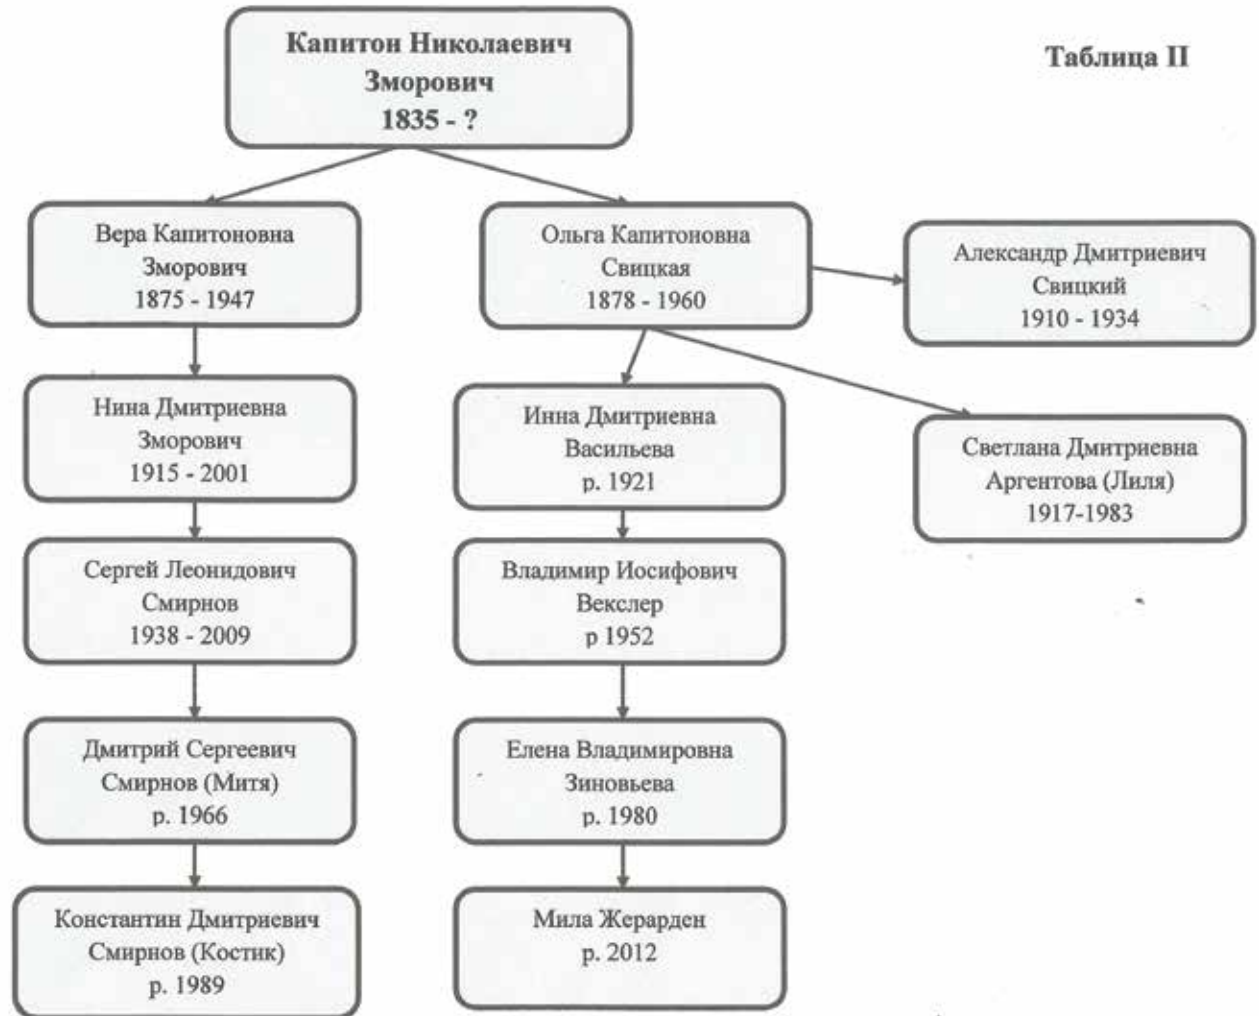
Капитон Николаевич Зморович 1835 - ?

Таблица II

Вера Капитоновна Зморович 1875 - 1947

Ольга Капитоновна Свицкая 1878 - 1960

Александр Дмитриевич Свицкий 1910 - 1934

Нина Дмитриевна Зморович 1915 - 2001

Инна Дмитриевна Васильева р. 1921

Светлана Дмитриевна Аргентова (Лиля) 1917-1983

Сергей Леонидович Смирнов 1938 - 2009

Владимир Иосифович Векслер р 1952

Дмитрий Сергеевич Смирнов (Митя) р. 1966

Елена Владимировна Зиновьева р. 1980

Константин Дмитриевич Смирнов (Костик) р. 1989

Мила Жерарден р. 2012